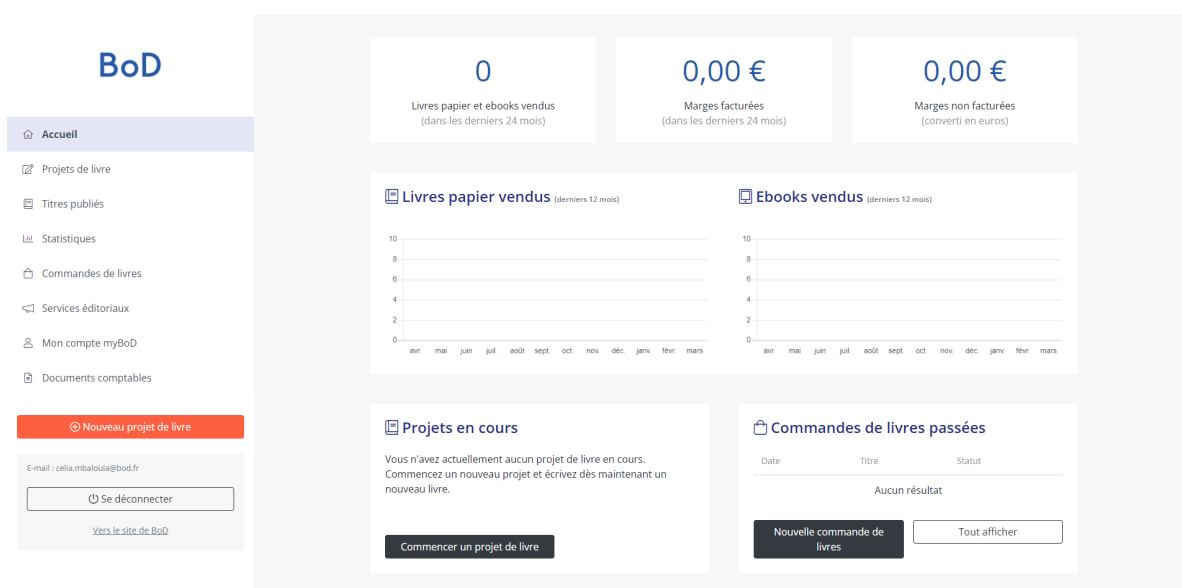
BoD

Accueil
Projets de livre
Titres publiés
Statistiques
Commandes de livres
Services éditoriaux
Mon compte myBoD
Documents comptables

Nouveau projet de livre

E-mail : celia.mbaloula@bod.fr
Se déconnecter
Vers le site de BoD

0
Livres papier et ebooks vendus
(dans les derniers 24 mois)

0,00 €
Marges facturées
(dans les derniers 24 mois)

0,00 €
Marges non facturées
(converti en euros)

Livres papier vendus (derniers 12 mois)

10
8
6
4
2
0
avr. mai juin juil. août sept. oct. nov. déc. janv. févr. mars

Ebooks vendus (derniers 12 mois)

10
8
6
4
2
0
avr. mai juin juil. août sept. oct. nov. déc. janv. févr. mars

Projets en cours

Vous n'avez actuellement aucun projet de livre en cours. Commencez un nouveau projet et écrivez dès maintenant un nouveau livre.

Commencer un projet de livre

Commandes de livres passées

| Date | Titre | Statut |
|---|---|---|
| Aucun résultat | | |

Nouvelle commande de livres
Tout afficher